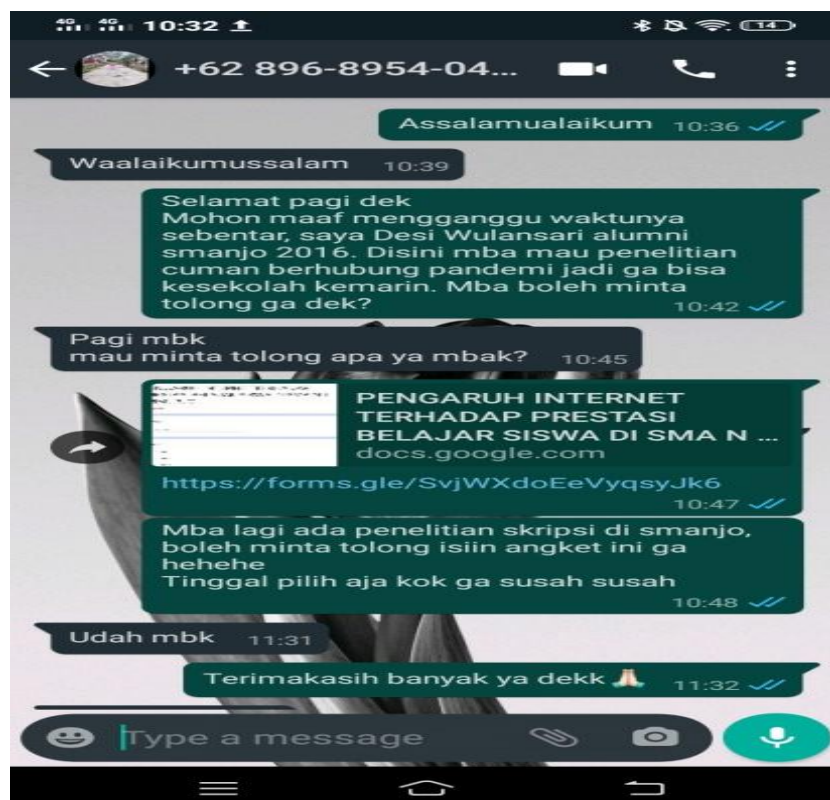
4G 4G 10:32 14

+62 896-8954-04...

Assalamualaikum 10:36

Waalaikumussalam 10:39

Selamat pagi dek
Mohon maaf mengganggu waktunya sebentar, saya Desi Wulansari alumni smanjo 2016. Disini mba mau penelitian cuman berhubung pandemi jadi ga bisa kesekolah kemarin. Mba boleh minta tolong ga dek? 10:42

Pagi mbk
mau minta tolong apa ya mbak? 10:45

PENGARUH INTERNET TERHADAP PRESTASI BELAJAR SISWA DI SMA N ...
docs.google.com
https://forms.gle/SvjWXdoEeVyqsyJk6 10:47

Mba lagi ada penelitian skripsi di smanjo, boleh minta tolong isiin angket ini ga hehehe
Tinggal pilih aja kok ga susah susah 10:48

Udah mbk 11:31

Terimakasih banyak ya dekk 🙏 11:32

Type a message